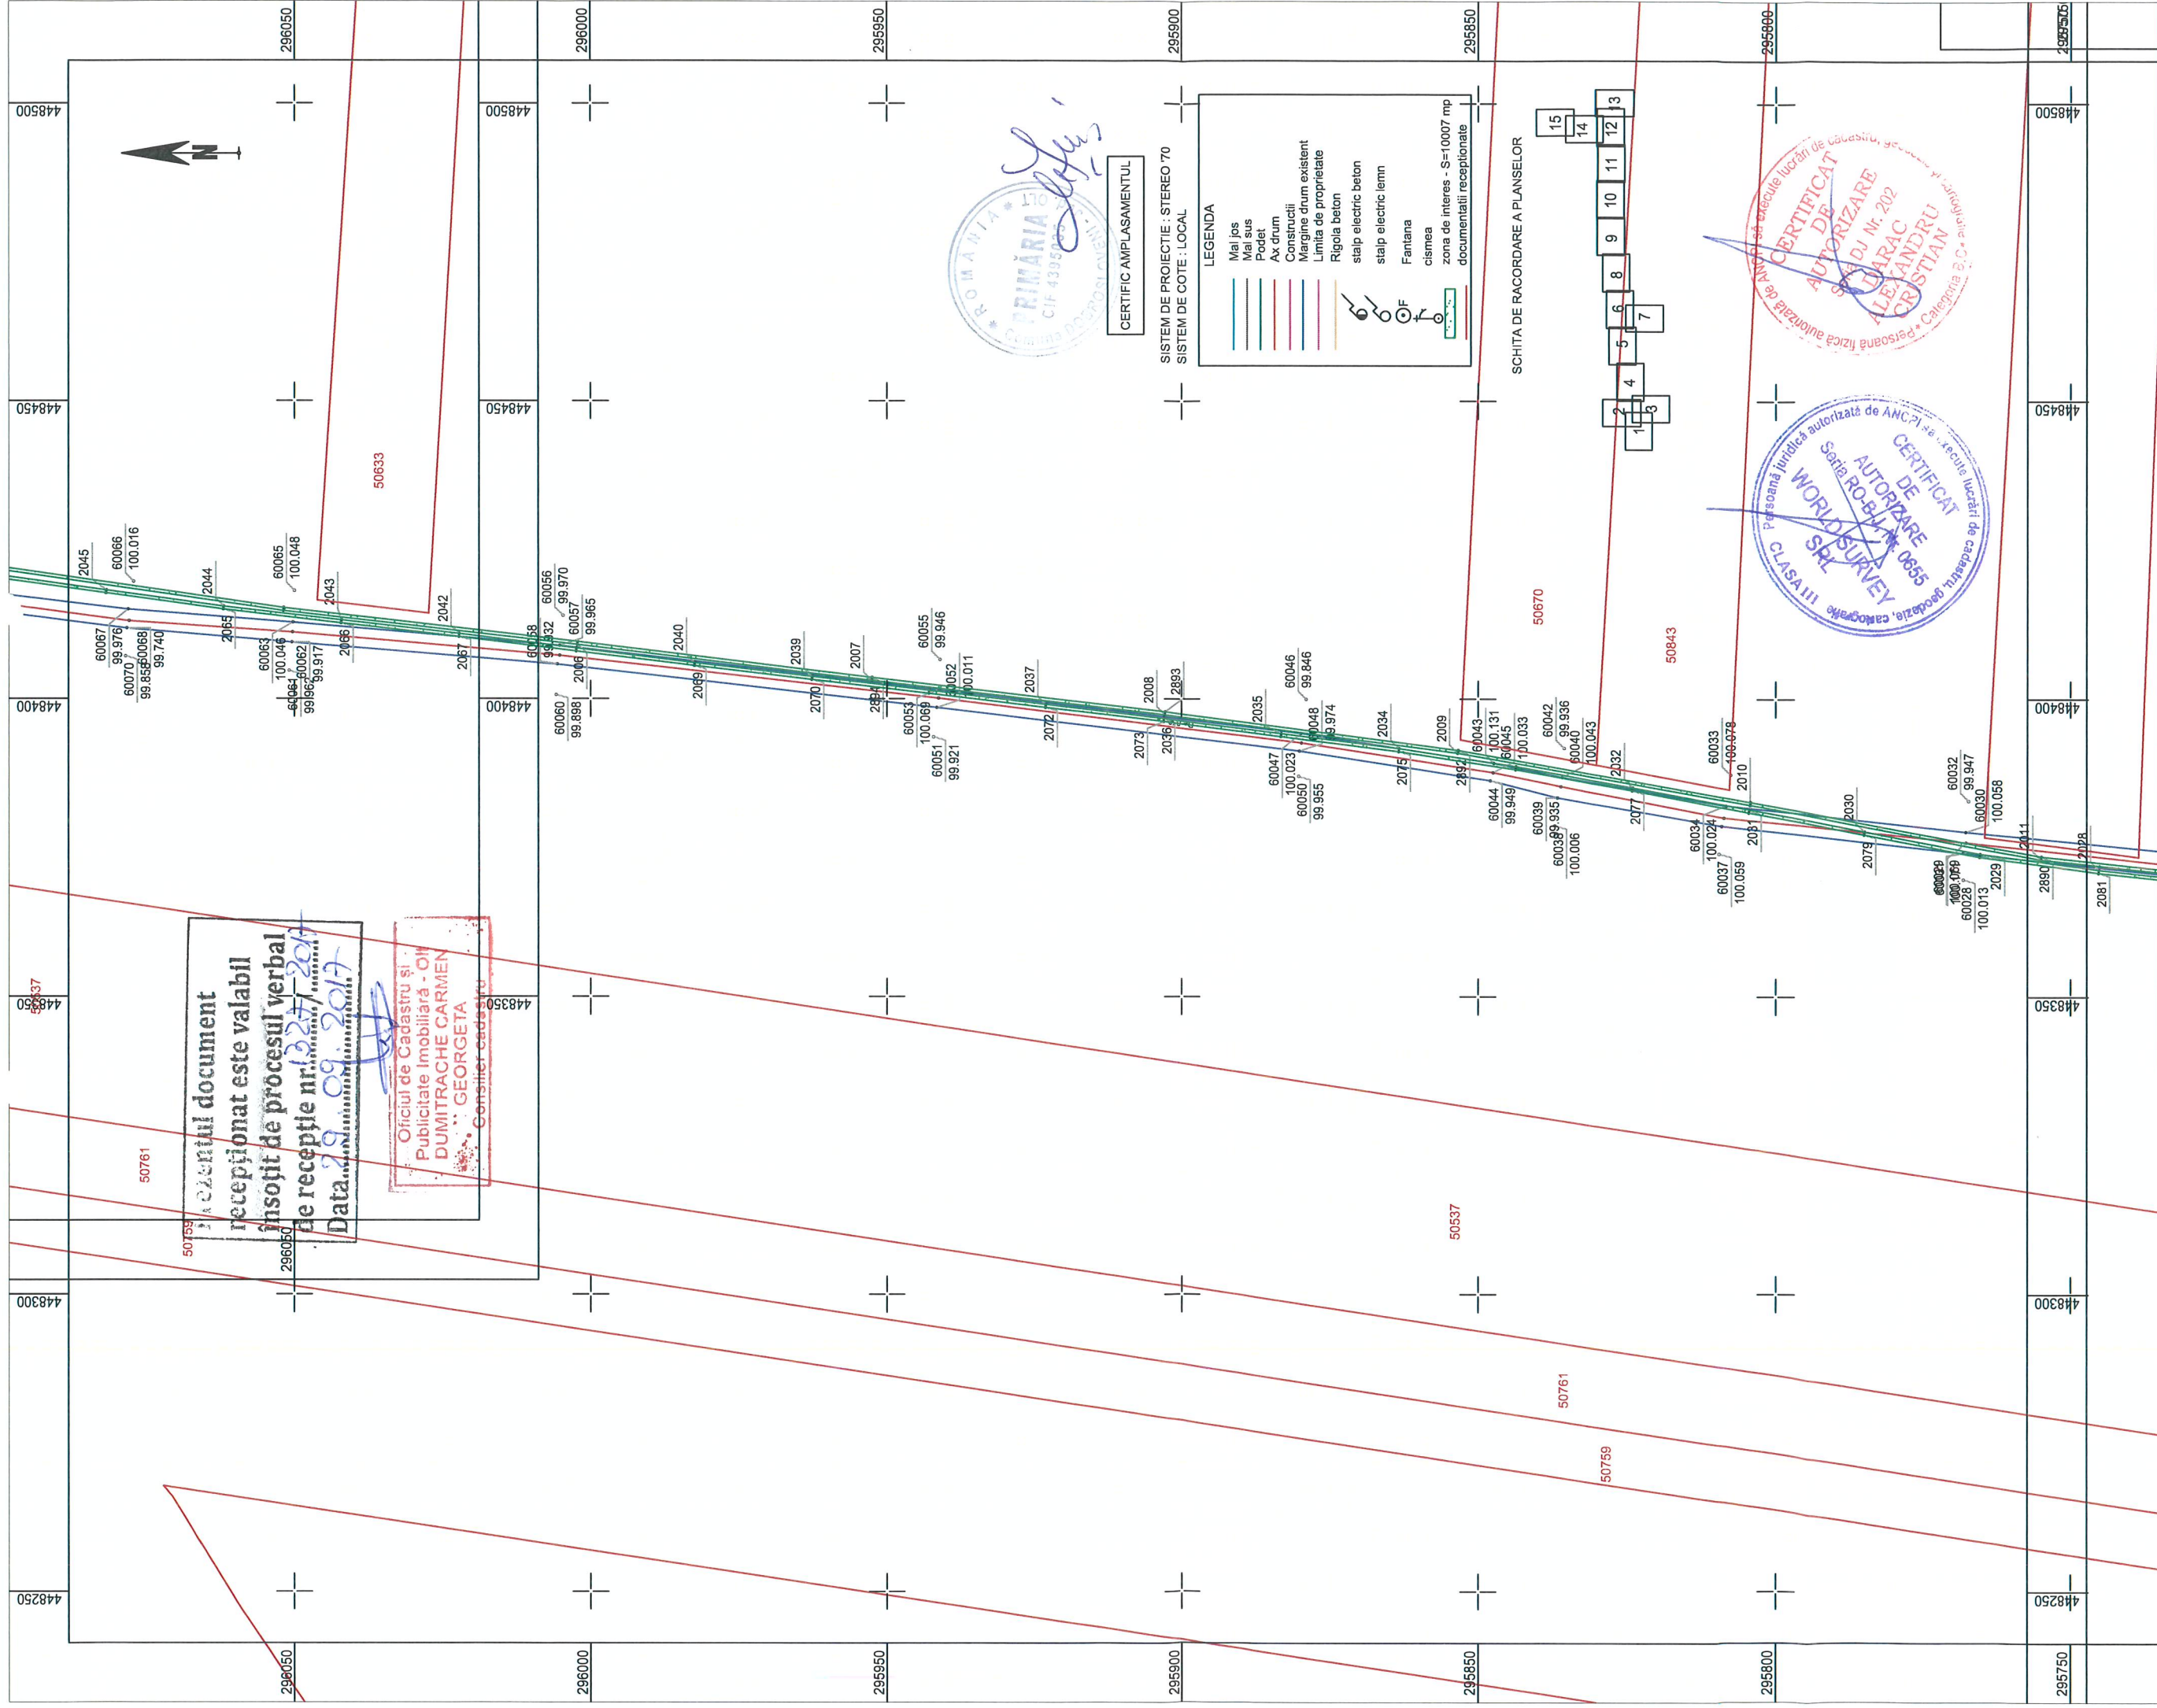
296050
296000
295950
295900
295850
295800
295750

448500
448450
448400
448350
448300
448250

N

CERTIFIC AMPLASAMENTUL

SISTEM DE PROIECTIE : STEREO 70
SISTEM DE COTE : LOCAL

LEGENDA
Mal jos
Mal sus
Podet
Ax drum
Constructii
Margine drum existent
Limita de proprietate
Rigola beton
stalp electric beton
stalp electric lemn
Fantana
cismea
zona de interes - S=10007 mp
documentatii receptionate

SCHITA DE RACORDARE A PLANSELOR
1 2 3 4 5 6 7 8 9 10 11 12 13 14 15

ROMANIA PRIMĂRIA CIF 4395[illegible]

Persoană fizică autorizată de ANCPI să execute lucrări de cadastru, geodezie și cartografie
CERTIFICAT DE AUTORIZARE Seria DJ Nr. 202
LARAC ALEXANDRU CRISTIAN
Categoria B,C

Persoană juridică autorizată de ANCPI să execute lucrări de cadastru, geodezie, cartografie
CERTIFICAT DE AUTORIZARE Seria RO-B-J Nr. 0655
WORLD SURVEY SRL
CLASA III

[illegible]zentul document recepționat este valabil însoțit de procesul verbal de recepție nr. 1327 / 20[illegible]
Data 29.09.2017

Oficiul de Cadastru și Publicitate Imobiliară - OI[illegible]
DUMITRACHE CARMEN GEORGETA
Consilier cadastru

50633
50670
50843
50537
50761
50759

2045 60066 100.016
2044 60065 100.048
2043 2042
60067 99.976 60068 99.740 60070 99.858
2065 60063 100.046 60064 99.963 60062 99.917 2066 2067
60056 99.970 60057 99.965 60058 99.932 2068
60060 99.898
2040 2069 2039 2070 2007 2894
60055 99.946 60052 100.011 60053 100.069 60051 99.921
2037 2072 2008 2893 2073 2036
60046 99.846 2035 60048 99.974 60047 100.023 60050 99.955
2034 2075 2009 2892 60043 100.131 60045 100.033
60042 99.936 60040 100.043 60044 99.949 60039 99.935 60038 100.006
2032 2077 60033 100.078 2010 2031 60034 100.024 60037 100.059
2030 2079 60032 99.947 60030 100.058
60029 100.059 60028 100.013 2029 2011 2890 2028 2081